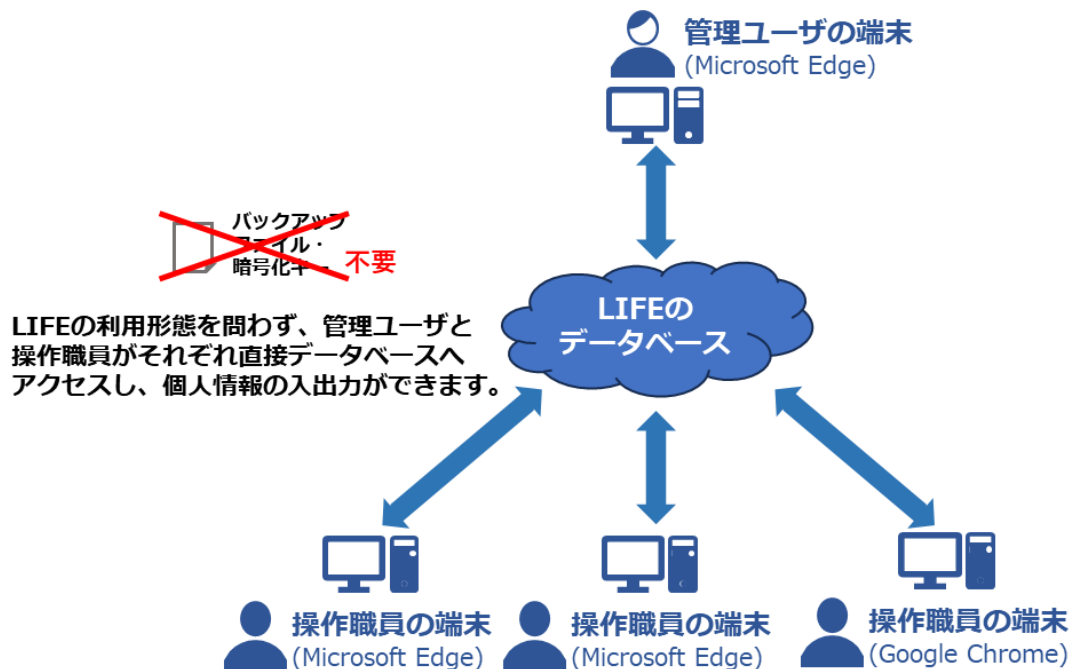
管理ユーザの端末
(Microsoft Edge)

バックアップファイル・暗号化キー 不要

LIFEの利用形態を問わず、管理ユーザと操作職員がそれぞれ直接データベースへアクセスし、個人情報の入出力ができます。

LIFEのデータベース

操作職員の端末
(Microsoft Edge)

操作職員の端末
(Microsoft Edge)

操作職員の端末
(Google Chrome)